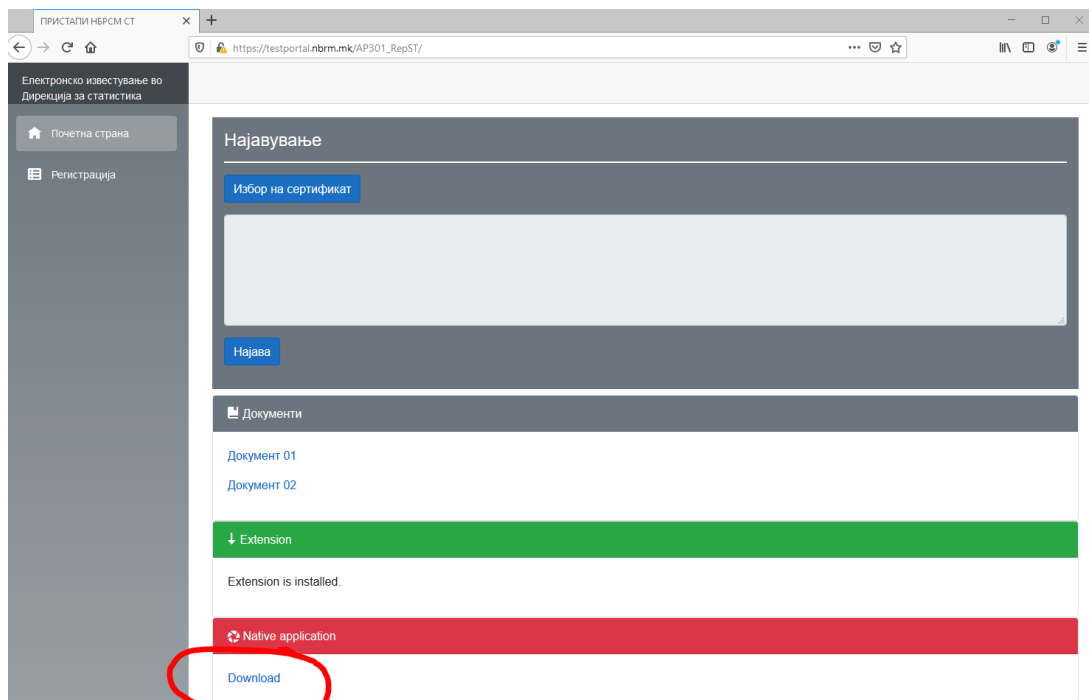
ПРИСТАПИ НБРСМ СТ

https://testportal.nbrm.mk/AP301_RepST/

Електронско известување во Дирекција за статистика

Почетна страна

Регистрација

Најавување

Избор на сертификат

Најава

Документи

Документ 01

Документ 02

Extension

Extension is installed.

Native application

Download